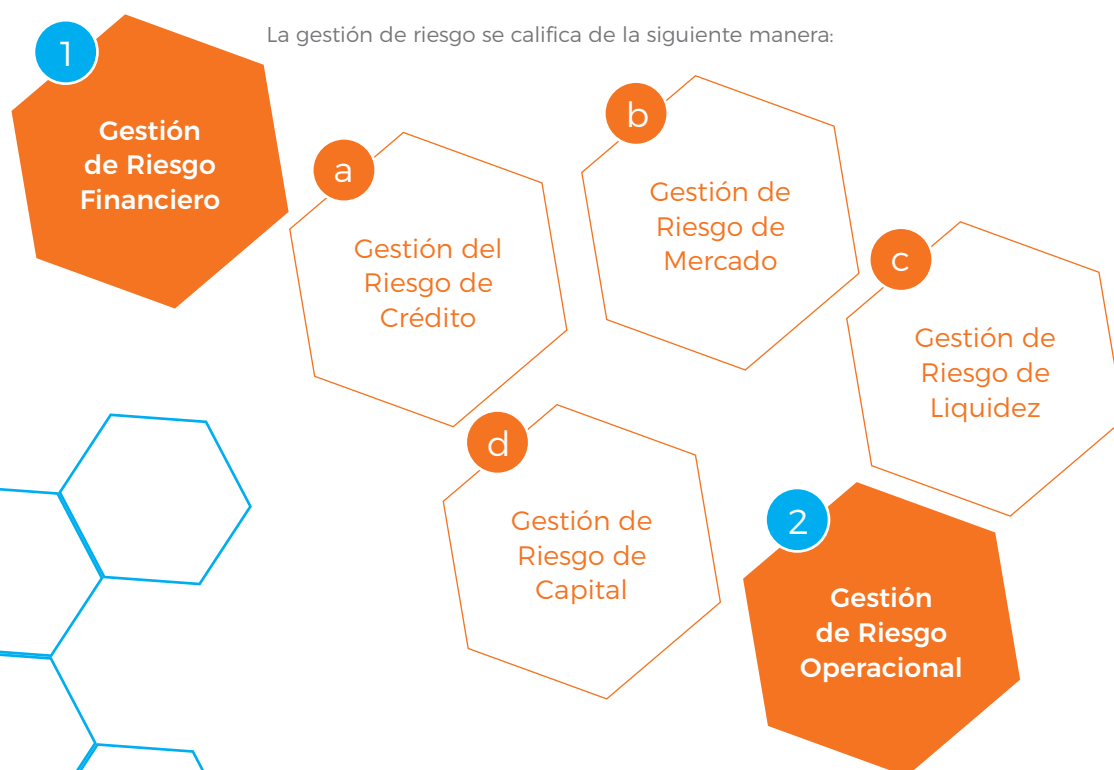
La gestión de riesgo se califica de la siguiente manera:

1

Gestión de Riesgo Financiero

a

Gestión del Riesgo de Crédito

b

Gestión de Riesgo de Mercado

c

Gestión de Riesgo de Liquidez

d

Gestión de Riesgo de Capital

2

Gestión de Riesgo Operacional